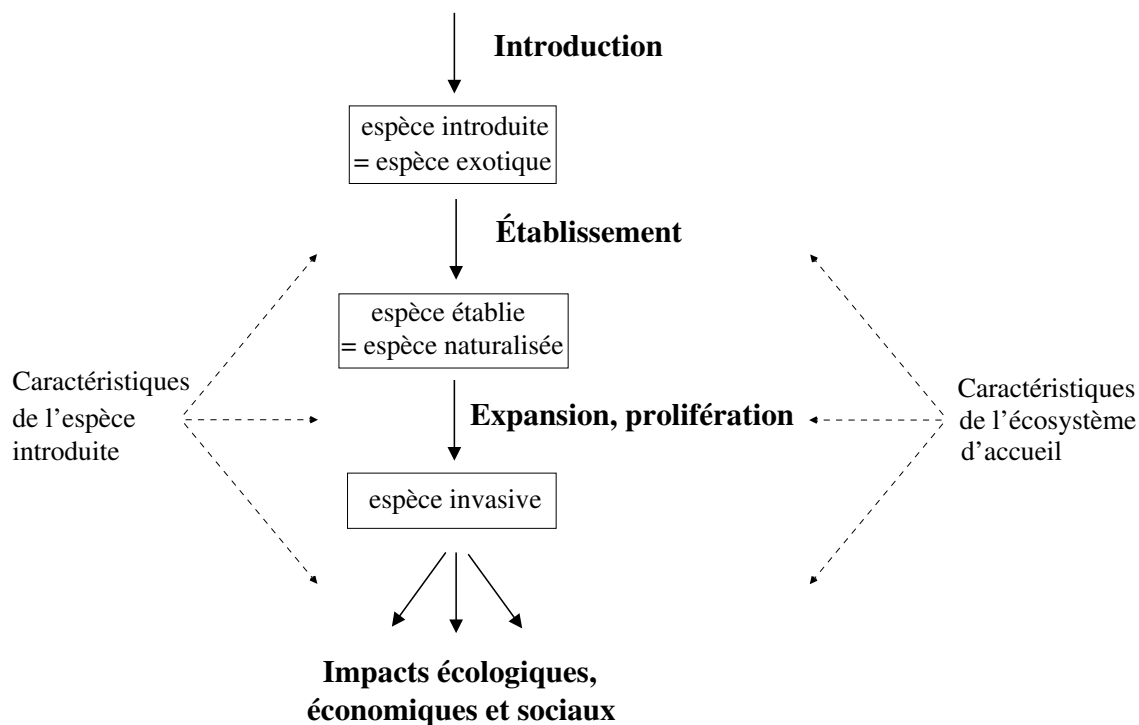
Introduction

espèce introduite
= espèce exotique

Établissement

espèce établie
= espèce naturalisée

Caractéristiques
de l'espèce
introduite

Expansion, prolifération

Caractéristiques
de l'écosystème
d'accueil

espèce invasive

Impacts écologiques,
économiques et sociaux